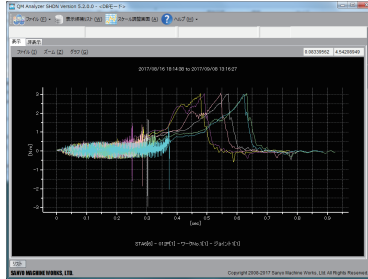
QM Analyzer SHDN Version 5.2.0.0 - <DBモード>

ファイル(F) 表示項目リスト(V) スケール調整画面(S) ヘルプ(H)

表示 詳細表示

ファイル(F) ズーム(Z) グラフ(G)

0.98338562 4.54288849

2017/08/16 18:14:36 to 2017/08/08 13:16:27

2
1
0
-1
-2

0 0.1 0.2 0.3 0.4 0.5 0.6 0.7 0.8 0.9

STA[6] - 0.12F[1] - ワークNo.1[1] - ジョイント1[1]

SANYO MACHINE WORKS, LTD.

Copyright 2006-2017 Sanyo Machine Works, Ltd. All Rights Reserved.